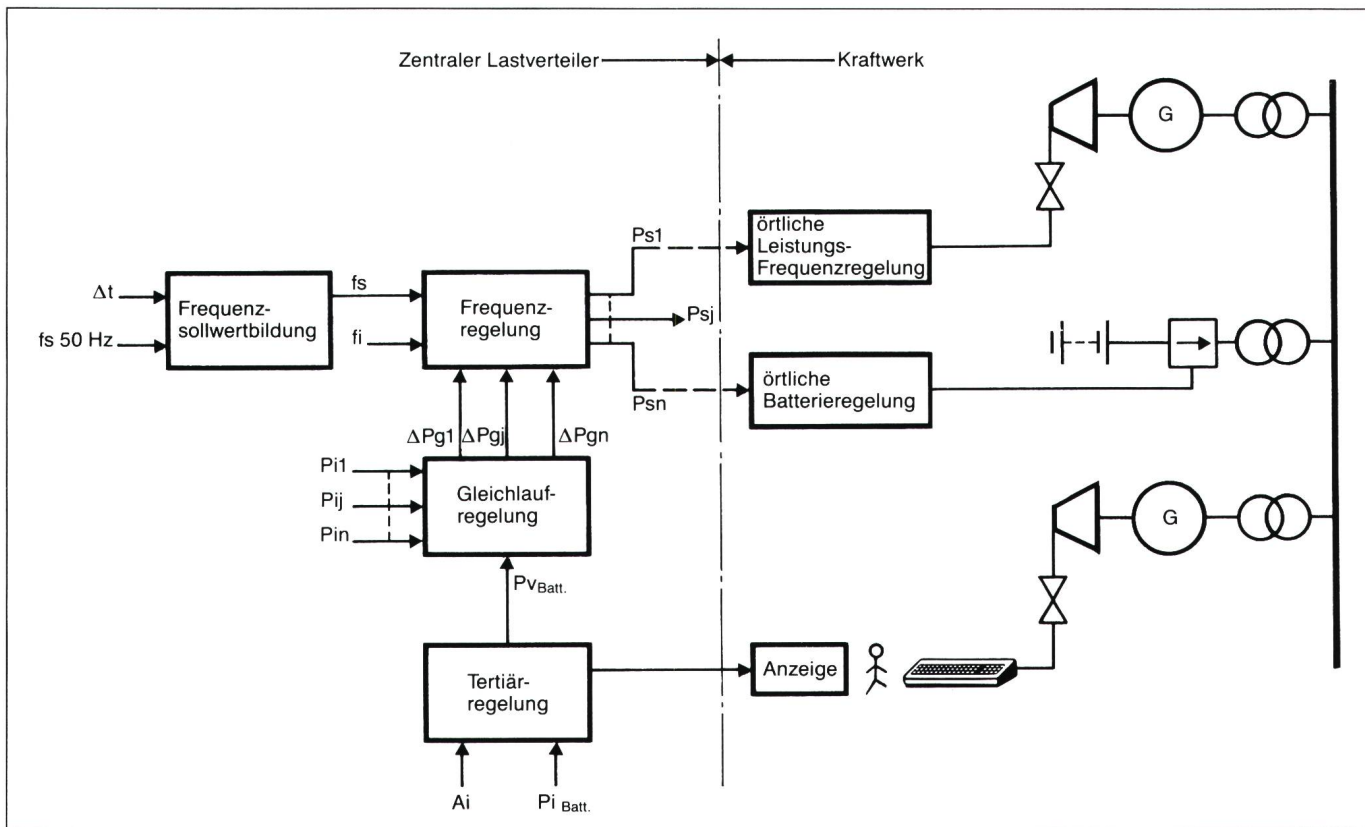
Zentraler Lastverteiler
Kraftwerk

G

$\Delta t$
fs 50 Hz
Frequenzsollwertbildung
fs
fi
Frequenzregelung
Ps1
Psj
Psn
örtliche Leistungs-Frequenzregelung
örtliche Batterieregelung

$\Delta Pg1$ $\Delta Pgj$ $\Delta Pgn$
Pi1
Pij
Pin
Gleichlaufregelung
$Pv_{Batt.}$

G

Tertiärregelung
Anzeige
Ai
$Pi_{Batt.}$